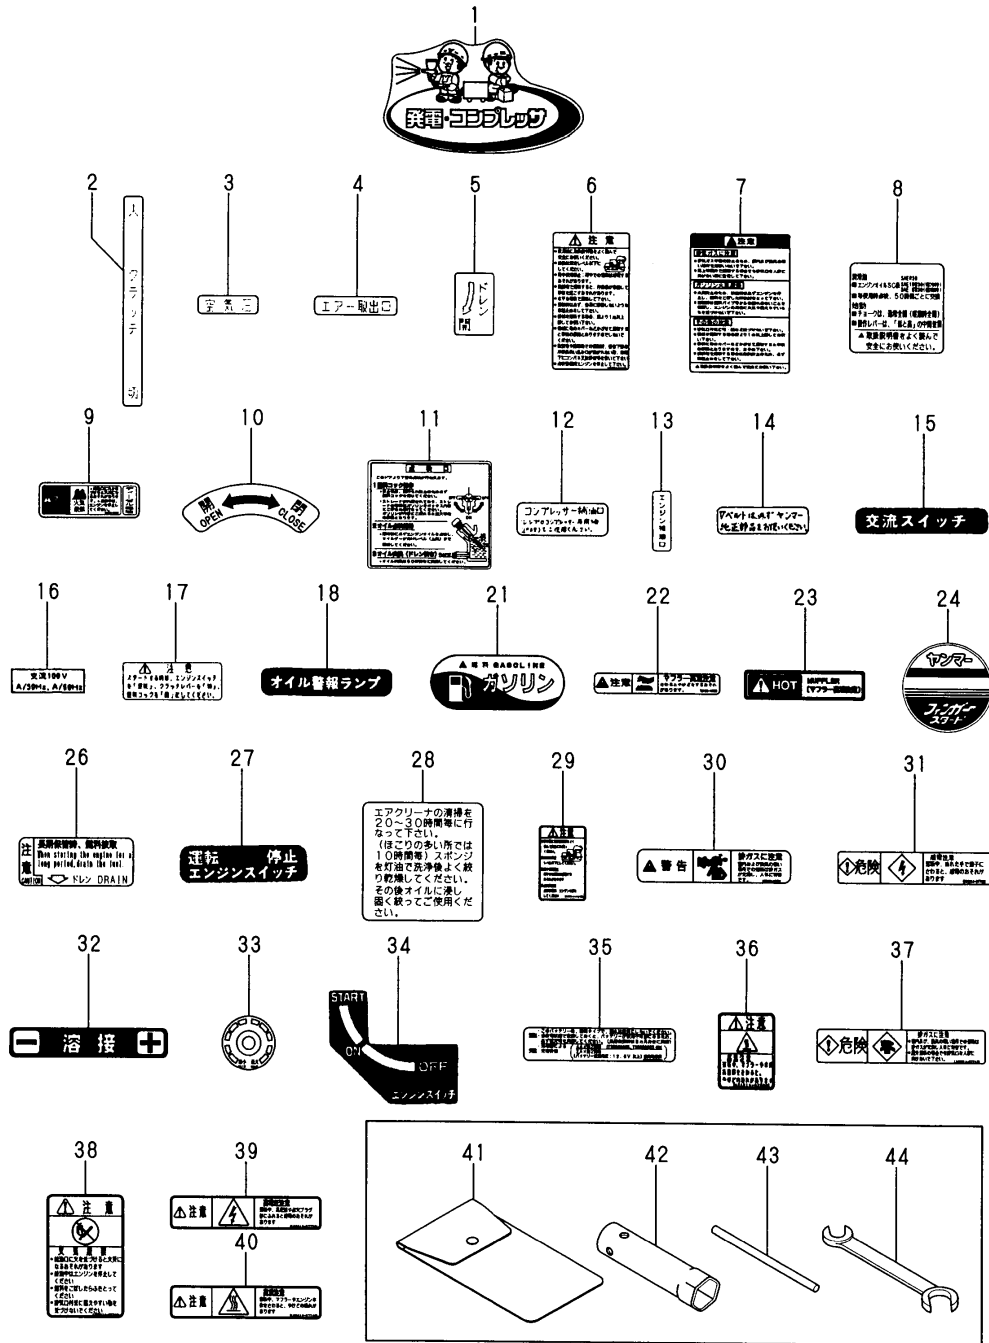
1

発電・コンプレッサ

2

入
クラッチ
切

3

空気口

4

エアー取出口

5

ドレン
開

6

⚠注意

7

⚠警告

8

9

10

開 OPEN
閉 CLOSE

11

12

コンプレッサー給油口

13

エンジン給油口

14

Vベルトは必ずヤンマー純正部品をお使いください

15

交流スイッチ

16

交流100V
A/30Hz, A/50Hz

17

⚠注意

18

オイル警報ランプ

21

ガソリン GASOLINE

ガソリン

22

⚠注意

23

⚠HOT MUFFLER

24

ヤンマー
ファンガースター

26

注意 CAUTION
ドレン DRAIN

27

運転 停止
エンジンスイッチ

28

エアクリーナの清掃を20～30時間毎に行なって下さい。（ほこりの多い所では10時間毎）スポンジを灯油で洗浄後よく絞り乾燥してください。その後オイルに浸し固く絞ってご使用ください。

29

⚠注意

30

⚠警告 排ガスに注意

31

危険

32

溶接

33

34

START
ON
OFF
エンジンスイッチ

35

36

⚠注意

37

危険 排ガスに注意

38

⚠注意

39

⚠注意

40

⚠注意

41

42

43

44